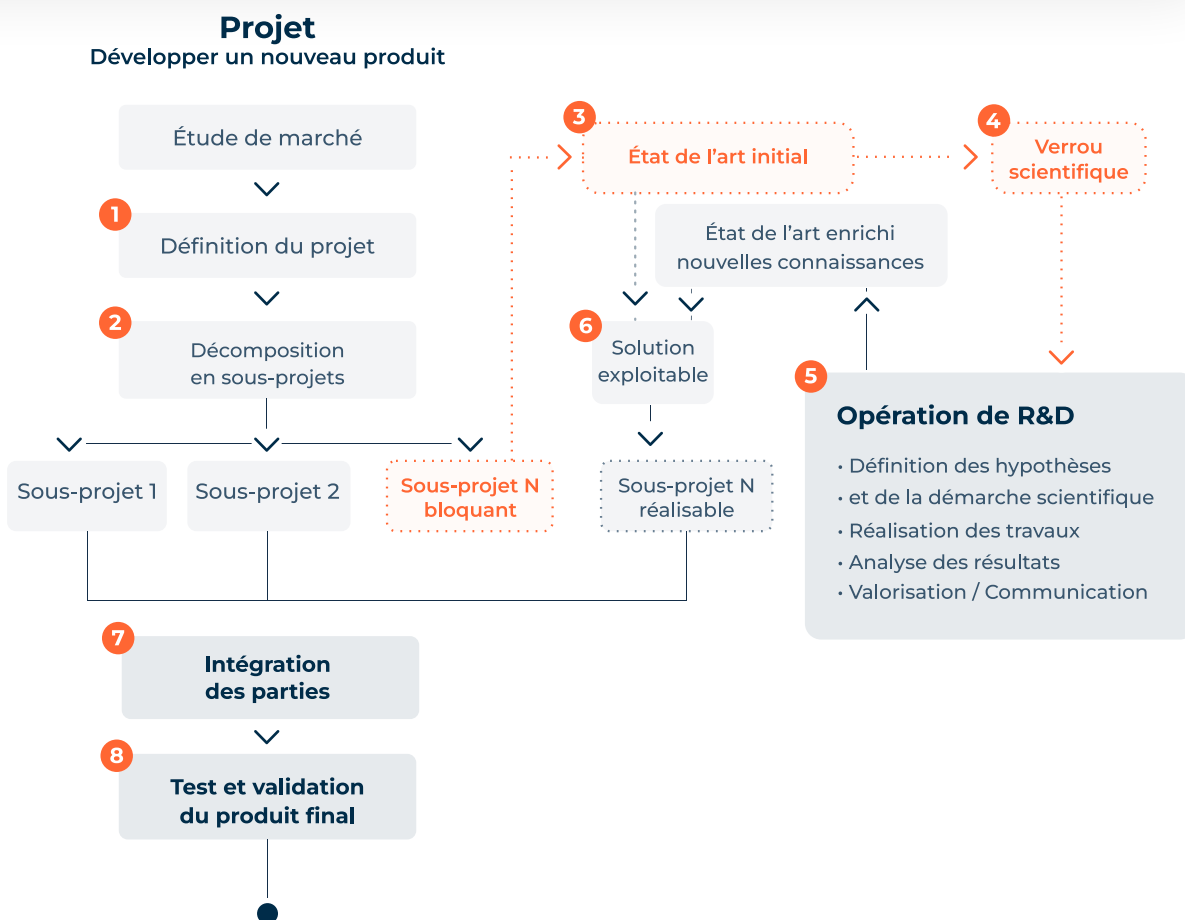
Projet
Développer un nouveau produit

Étude de marché

1
Définition du projet

2
Décomposition en sous-projets

Sous-projet 1

Sous-projet 2

Sous-projet N bloquant

3
État de l'art initial

4
Verrou scientifique

État de l'art enrichi nouvelles connaissances

6
Solution exploitable

Sous-projet N réalisable

5
Opération de R&D

• Définition des hypothèses
• et de la démarche scientifique
• Réalisation des travaux
• Analyse des résultats
• Valorisation / Communication

7
Intégration des parties

8
Test et validation du produit final